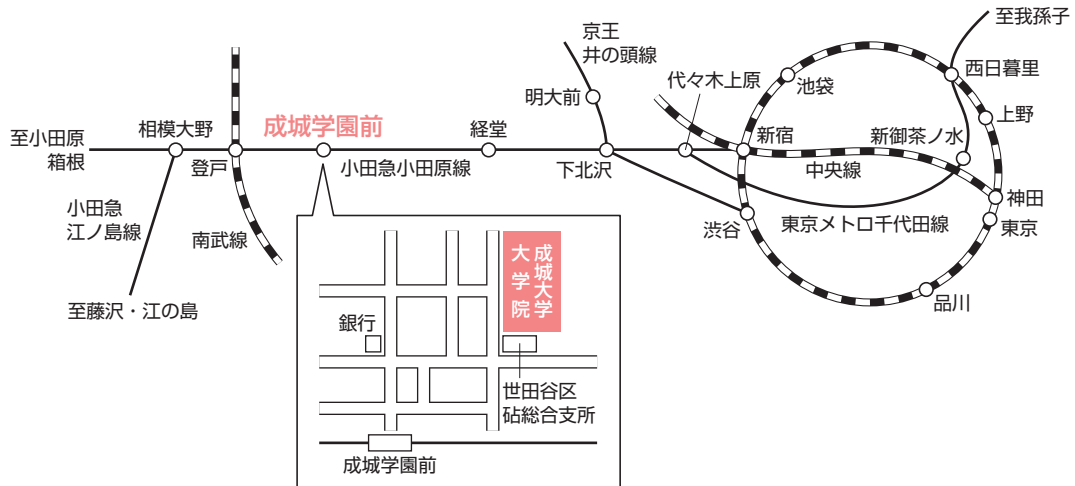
至我孫子
京王
井の頭線
西日暮里
代々木上原
池袋
明大前
上野
至小田原
箱根
相模大野
成城学園前
経堂
新宿
新御茶ノ水
登戸
小田急小田原線
下北沢
中央線
神田
小田急
江ノ島線
南武線
渋谷
東京メトロ千代田線
東京
成城大学
大学院
銀行
品川
至藤沢・江の島
世田谷区
砧総合支所
成城学園前